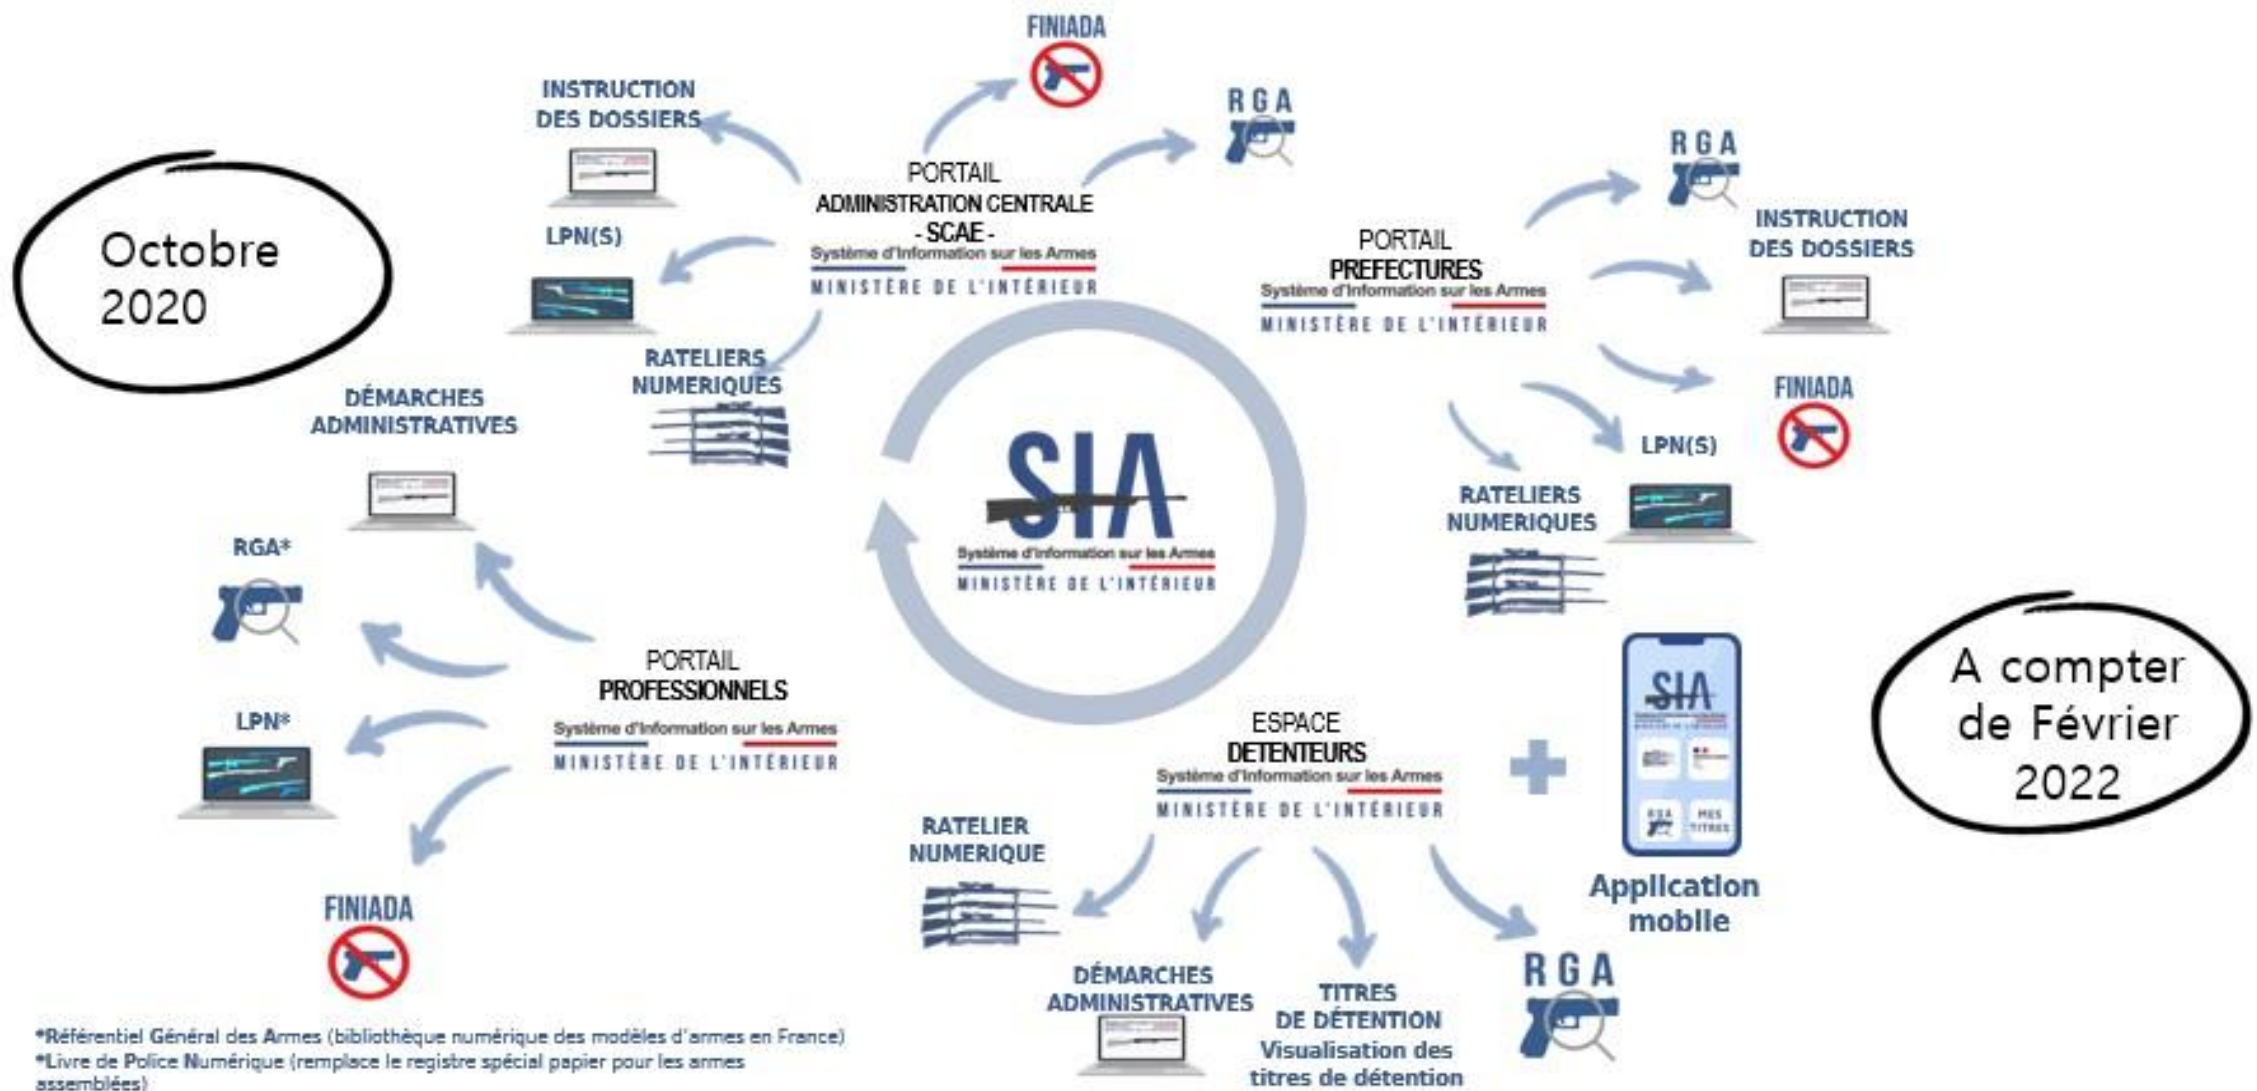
FINIADA

INSTRUCTION DES DOSSIERS

RGA

PORTAIL
ADMINISTRATION CENTRALE
- SCAE -
Système d'Information sur les Armes
MINISTÈRE DE L'INTÉRIEUR

LPN(S)

RATELIERS NUMERIQUES

Octobre 2020

RGA

INSTRUCTION DES DOSSIERS

PORTAIL
PREFECTURES
Système d'Information sur les Armes
MINISTÈRE DE L'INTÉRIEUR

FINIADA

LPN(S)

RATELIERS NUMERIQUES

DÉMARCHES ADMINISTRATIVES

SIA
Système d'Information sur les Armes
MINISTÈRE DE L'INTÉRIEUR

RGA*

PORTAIL
PROFESSIONNELS
Système d'Information sur les Armes
MINISTÈRE DE L'INTÉRIEUR

LPN*

FINIADA

ESPACE
DETENTEURS
Système d'Information sur les Armes
MINISTÈRE DE L'INTÉRIEUR

SIA

RGA MES TITRES

A compter de Février 2022

Application mobile

RATELIER NUMERIQUE

DÉMARCHES ADMINISTRATIVES

TITRES DE DÉTENTION
Visualisation des titres de détention

RGA

*Référentiel Général des Armes (bibliothèque numérique des modèles d'armes en France)
*Livre de Police Numérique (remplace le registre spécial papier pour les armes assemblées)